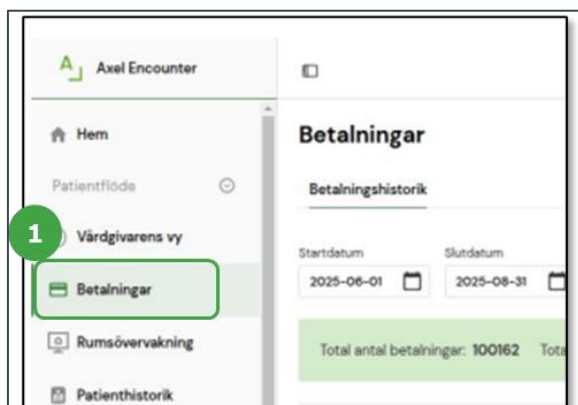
A Axel Encounter

Hem

Patientflöde

1

Vårdgivarens vy

Betalningar

Rumsövervakning

Patienthistorik

Betalningar

Betalningshistorik

Startdatum
2025-06-01

Slutdatum
2025-08-31

Total antal betalningar: 100162 Tota